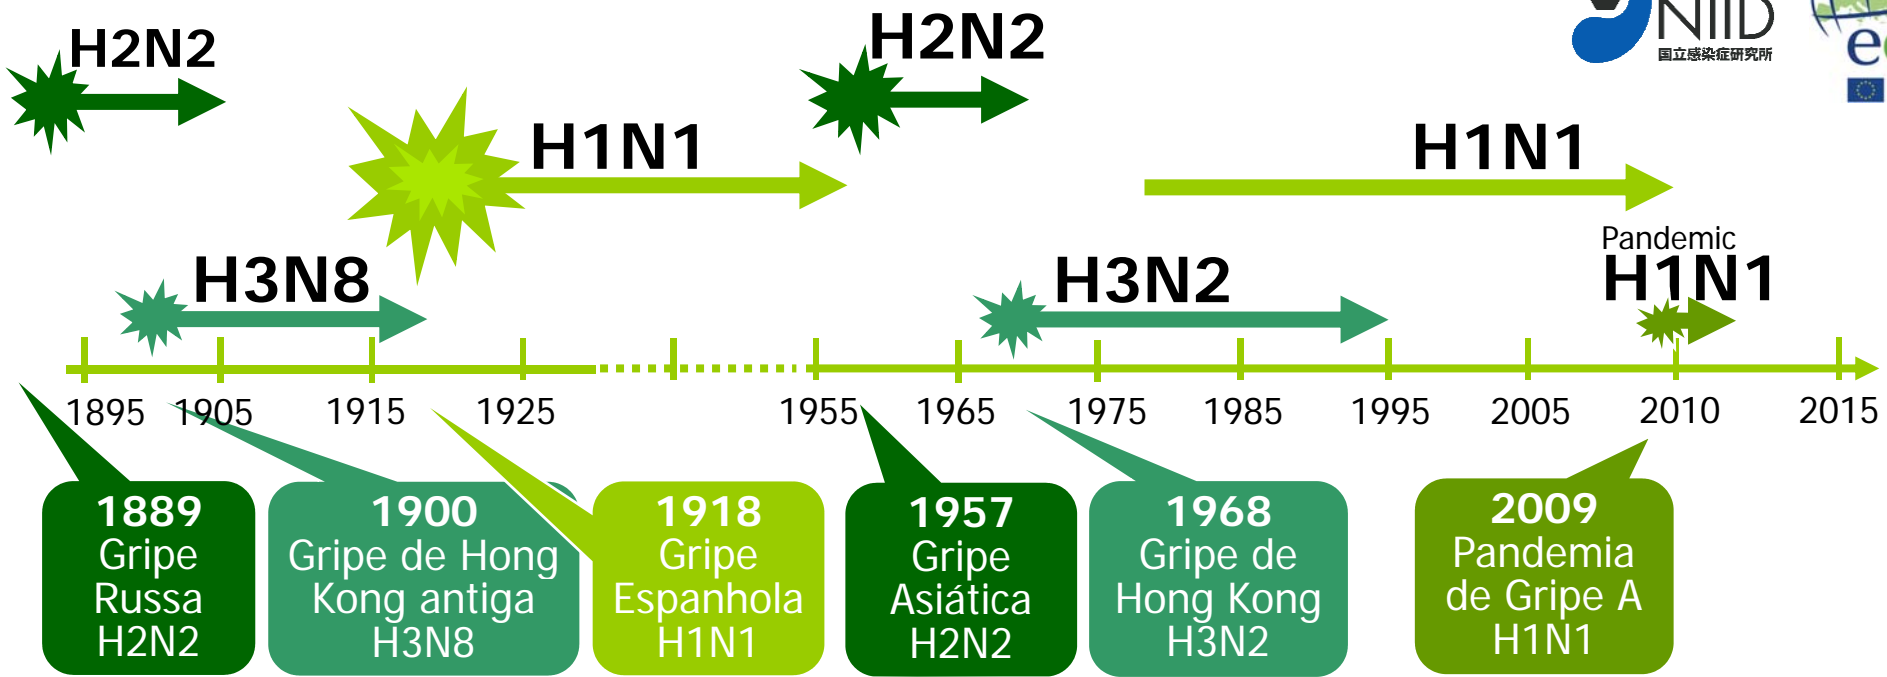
NIID
国立感染症研究所

H2N2

H2N2

H1N1

H1N1

H3N8

H3N2

Pandemic
H1N1

1895 1905 1915 1925 1955 1965 1975 1985 1995 2005 2010 2015

1889
Gripe Russa
H2N2

1900
Gripe de Hong Kong antiga
H3N8

1918
Gripe Espanhola
H1N1

1957
Gripe Asiática
H2N2

1968
Gripe de Hong Kong
H3N2

2009
Pandemia de Gripe A
H1N1